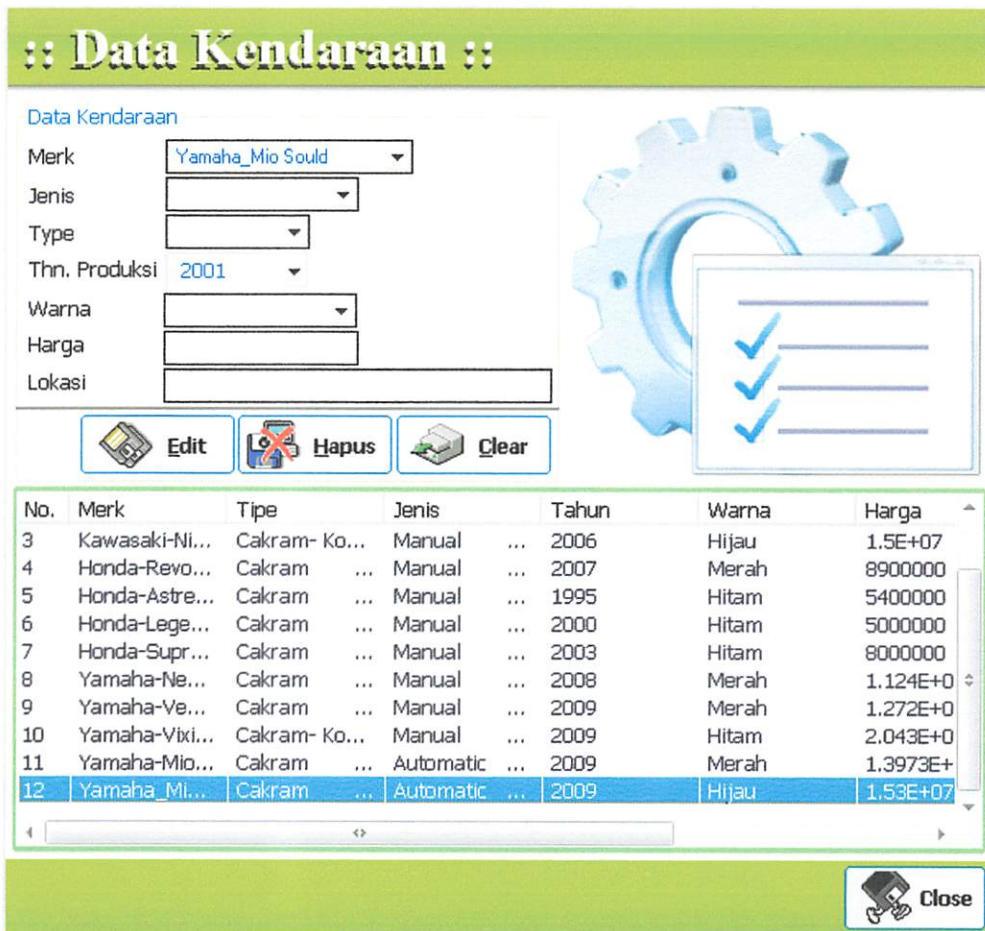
:: Data Kendaraan ::

Data Kendaraan

Merk Yamaha_Mio Sould

Jenis

Type

Thn. Produksi 2001

Warna

Harga

Lokasi

Edit Hapus Clear

| No. | Merk | Tipe | Jenis | Tahun | Warna | Harga |
|---|---|---|---|---|---|---|
| 3 | Kawasaki-Ni... | Cakram- Ko... | Manual ... | 2006 | Hijau | 1.5E+07 |
| 4 | Honda-Revo... | Cakram ... | Manual ... | 2007 | Merah | 8900000 |
| 5 | Honda-Astre... | Cakram ... | Manual ... | 1995 | Hitam | 5400000 |
| 6 | Honda-Lege... | Cakram ... | Manual ... | 2000 | Hitam | 5000000 |
| 7 | Honda-Supr... | Cakram ... | Manual ... | 2003 | Hitam | 8000000 |
| 8 | Yamaha-Ne... | Cakram ... | Manual ... | 2008 | Merah | 1.124E+0 |
| 9 | Yamaha-Ve... | Cakram ... | Manual ... | 2009 | Merah | 1.272E+0 |
| 10 | Yamaha-Vixi... | Cakram- Ko... | Manual ... | 2009 | Hitam | 2.043E+0 |
| 11 | Yamaha-Mio... | Cakram ... | Automatic ... | 2009 | Merah | 1.3973E+ |
| 12 | Yamaha_Mi... | Cakram ... | Automatic ... | 2009 | Hijau | 1.53E+07 |

Close